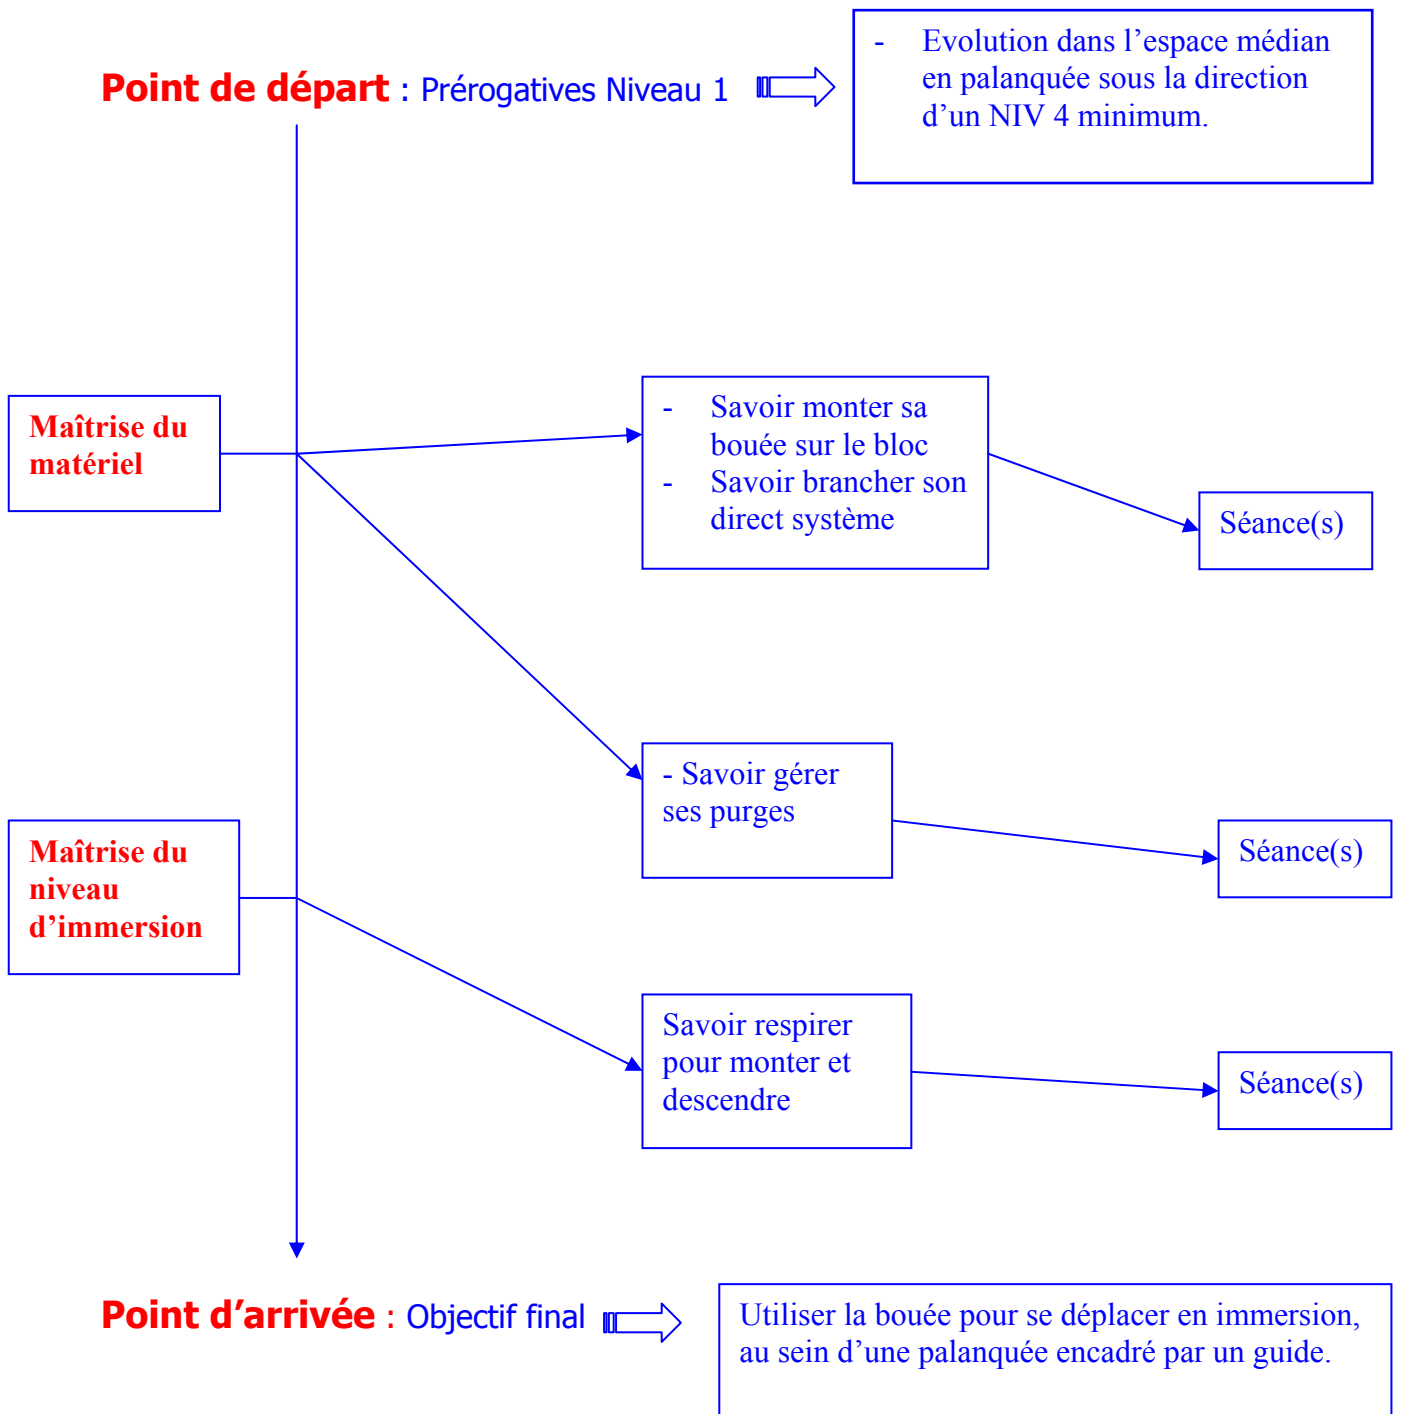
Point de départ : Prérogatives Niveau 1

- Evolution dans l'espace médian en palanquée sous la direction d'un NIV 4 minimum.

Maîtrise du matériel

- Savoir monter sa bouée sur le bloc
- Savoir brancher son direct système

Séance(s)

- Savoir gérer ses purges

Séance(s)

Maîtrise du niveau d'immersion

Savoir respirer pour monter et descendre

Séance(s)

Point d'arrivée : Objectif final

Utiliser la bouée pour se déplacer en immersion, au sein d'une palanquée encadré par un guide.